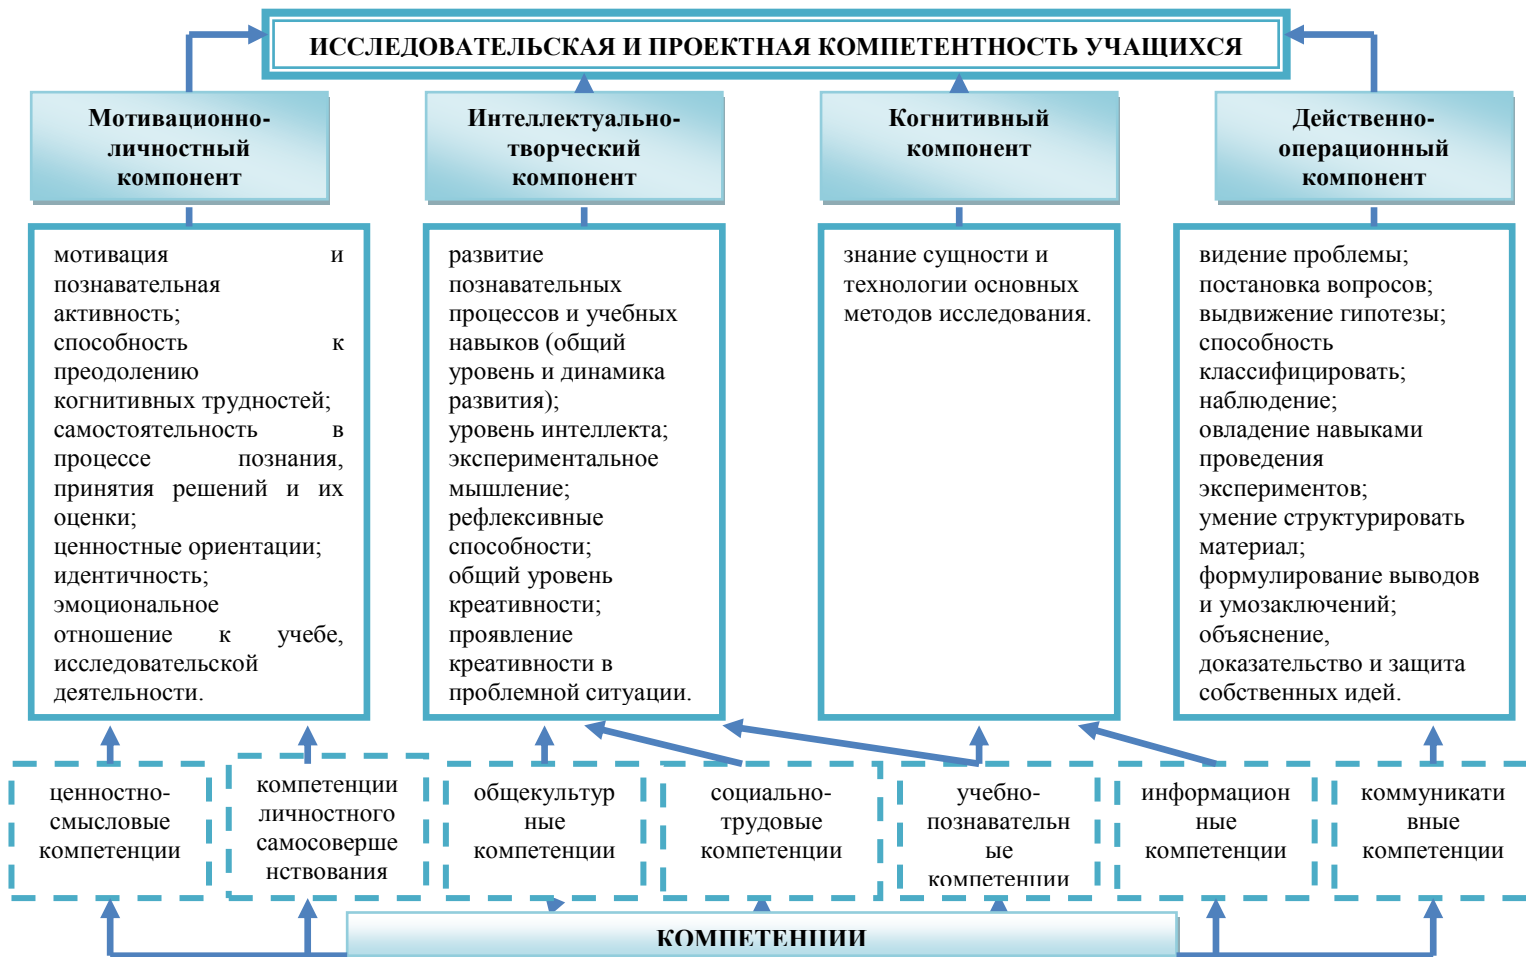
ИССЛЕДОВАТЕЛЬСКАЯ И ПРОЕКТНАЯ КОМПЕТЕНТНОСТЬ УЧАЩИХСЯ

Мотивационно-личностный компонент

мотивация и познавательная активность; способность к преодолению когнитивных трудностей; самостоятельность в процессе познания, принятия решений и их оценки; ценностные ориентации; идентичность; эмоциональное отношение к учебе, исследовательской деятельности.

Интеллектуально-творческий компонент

развитие познавательных процессов и учебных навыков (общий уровень и динамика развития); уровень интеллекта; экспериментальное мышление; рефлексивные способности; общий уровень креативности; проявление креативности в проблемной ситуации.

Когнитивный компонент

знание сущности и технологии основных методов исследования.

Действенно-операционный компонент

видение проблемы; постановка вопросов; выдвижение гипотезы; способность классифицировать; наблюдение; овладение навыками проведения экспериментов; умение структурировать материал; формулирование выводов и умозаключений; объяснение, доказательство и защита собственных идей.

ценностно-смысловые компетенции

компетенции личностного самосовершенствования

общекультурные компетенции

социально-трудовые компетенции

учебно-познавательные компетенции

информационные компетенции

коммуникативные компетенции

КОМПЕТЕНЦИИ